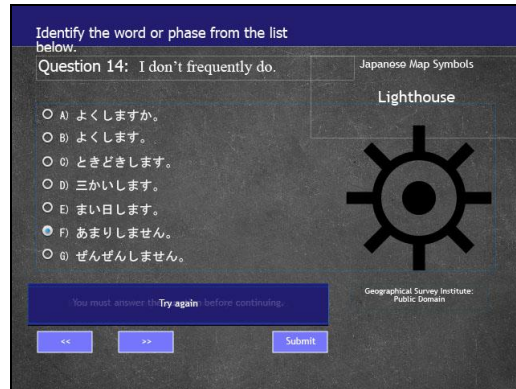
Identify the word or phase from the list below.

Question 14: I don't frequently do.

Japanese Map Symbols

Lighthouse

A) よくしますか。
B) よくします。
C) ときどきします。
D) 三かいします。
E) まい日します。
F) あまりしません。
G) ぜんぜんしません。

You must answer the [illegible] before continuing.

Try again

Geographical Survey Institute: Public Domain

<<

>>

Submit